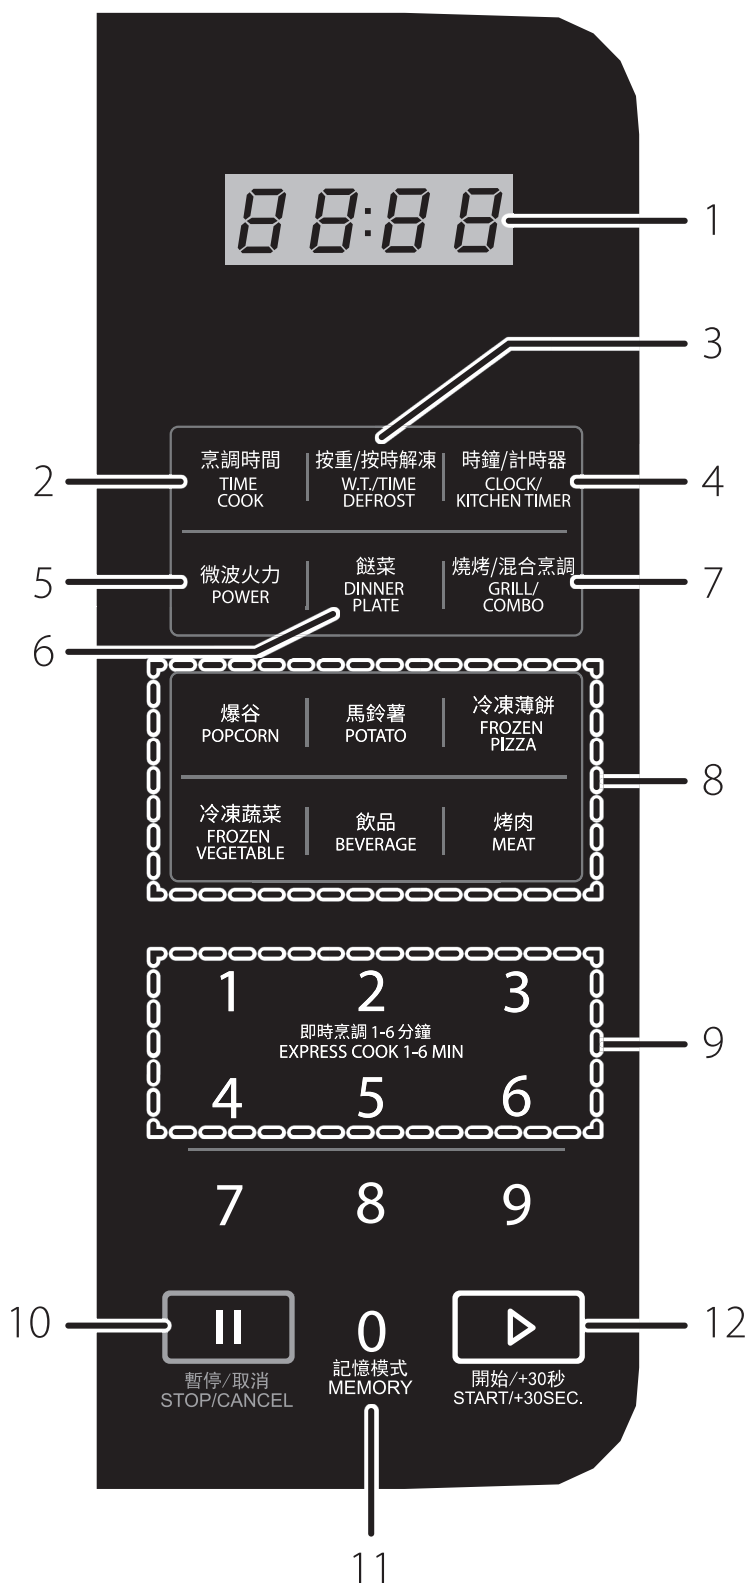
88:88

1

3

2

烹調時間
TIME COOK

按重/按時解凍
W.T./TIME DEFROST

時鐘/計時器
CLOCK/ KITCHEN TIMER

4

5

微波火力
POWER

餸菜
DINNER PLATE

燒烤/混合烹調
GRILL/ COMBO

7

6

爆谷
POPCORN

馬鈴薯
POTATO

冷凍薄餅
FROZEN PIZZA

8

冷凍蔬菜
FROZEN VEGETABLE

飲品
BEVERAGE

烤肉
MEAT

1 2 3

即時烹調 1-6 分鐘
EXPRESS COOK 1-6 MIN

9

4 5 6

7 8 9

10

0

12

暫停/取消
STOP/CANCEL

記憶模式
MEMORY

開始/+30秒
START/+30SEC.

11